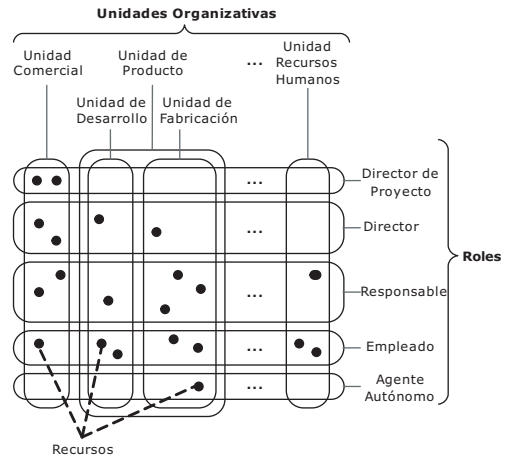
Unidades Organizativas

Unidad Comercial

Unidad de Producto

Unidad de Desarrollo

Unidad de Fabricación

...

Unidad Recursos Humanos

...

Director de Proyecto

...

Director

...

Responsable

...

Empleado

...

Agente Autónomo

Roles

Recursos